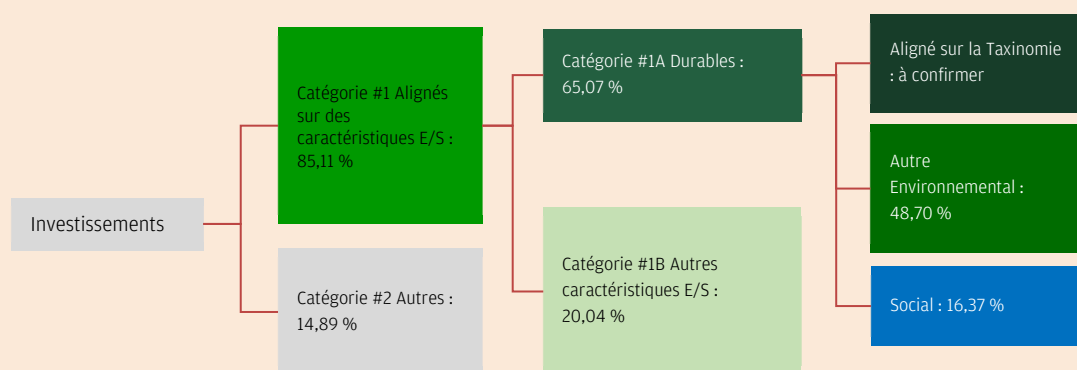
Investissements

Catégorie #1 Alignés sur des caractéristiques E/S : 85,11 %

Catégorie #2 Autres : 14,89 %

Catégorie #1A Durables : 65,07 %

Catégorie #1B Autres caractéristiques E/S : 20,04 %

Aligné sur la Taxinomie : à confirmer

Autre Environnemental : 48,70 %

Social : 16,37 %